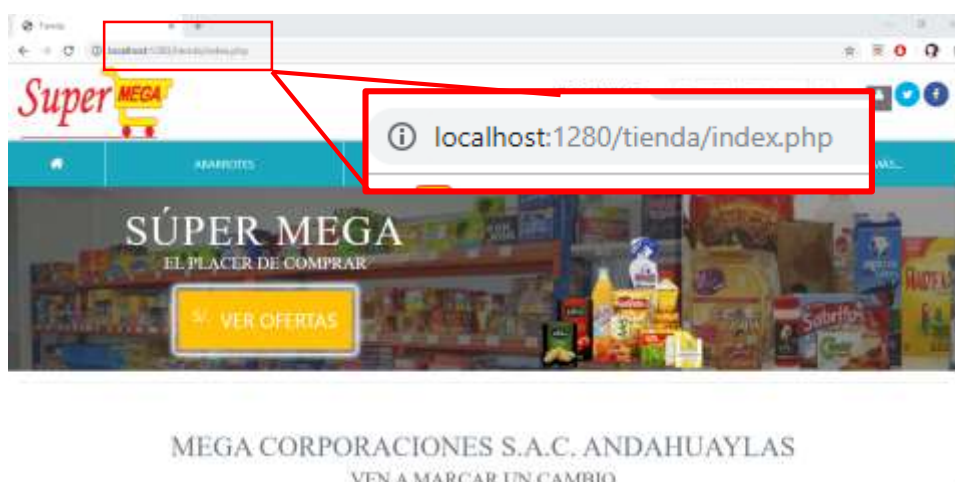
Tienda

localhost:1280/tienda/index.php

Super MEGA

localhost:1280/tienda/index.php

ABARROTES

MÁS...

SÚPER MEGA
EL PLACER DE COMPRAR

VER OFERTAS

MEGA CORPORACIONES S.A.C. ANDAHUAYLAS
VEN A MARCAR UN CAMBIO